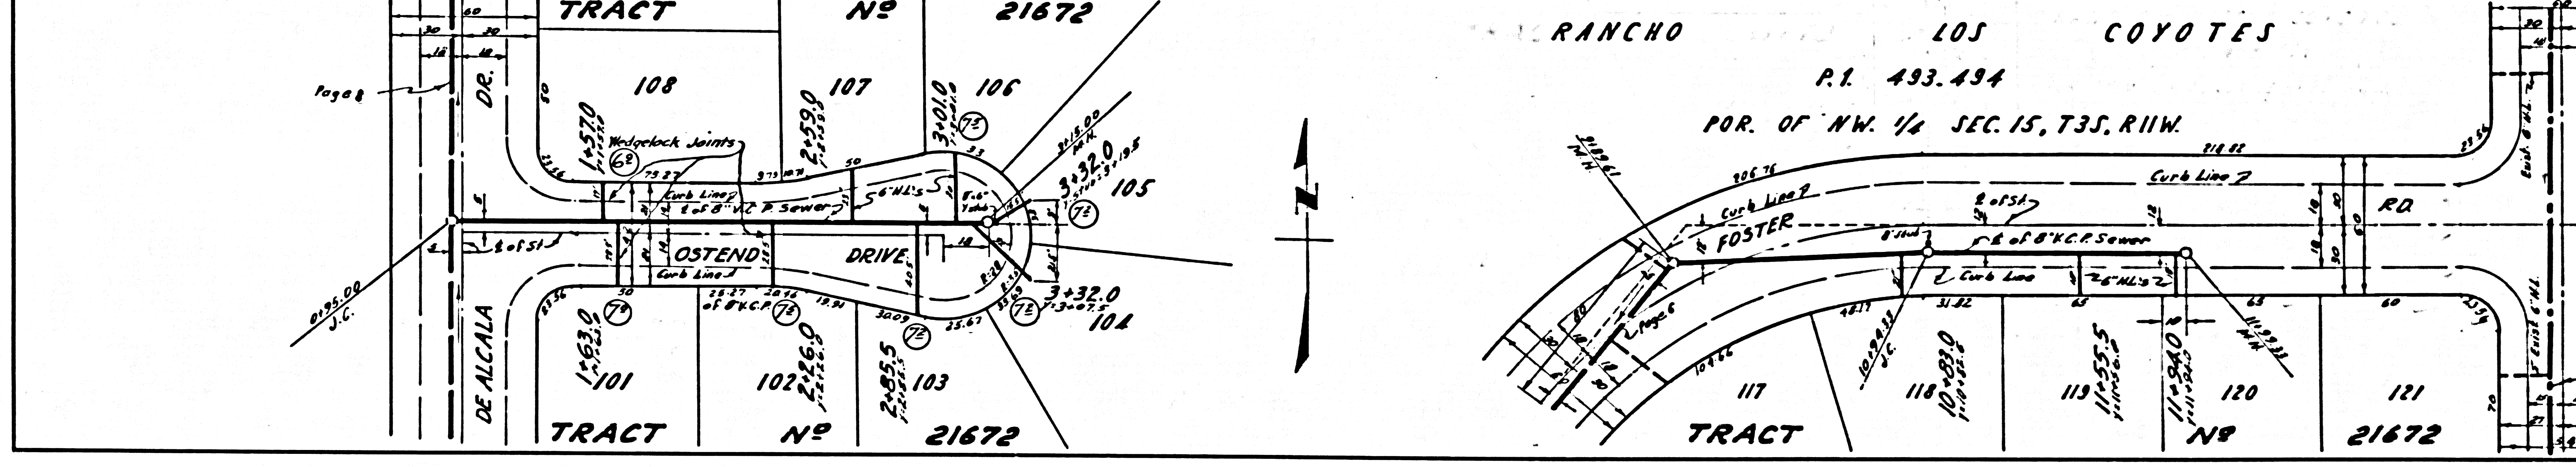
TRACT Nº 21672

60
30 30
18 18

Page 8

DR.

50

108

1+57.0

Wedgelock Joints

6ª

107

2+59.0

3+01.0

106

7ª

3+15.00

3+32.0

105

7ª

Curb Line

8" V.C.P. Sewer

6" HL's

OSTEND

DRIVE

Curb Line

50

7ª

7ª

3+32.0

104

0+95.00
J.C.

DE ALCALA

1+63.0

101

102

2+26.0

2+85.5

103

TRACT Nº 21672

RANCHO LOS COYOTES

P.1. 493.494

POR. OF NW. 1/4 SEC. 15, T3S, R11W.

Curb Line

FOSTER

2 of St.

8" V.C.P. Sewer

Curb Line

Curb Line

6" HL's

Page 6

RD.

117

118

10+83.0

119

11+55.5

11+94.0

120

121

TRACT Nº 21672